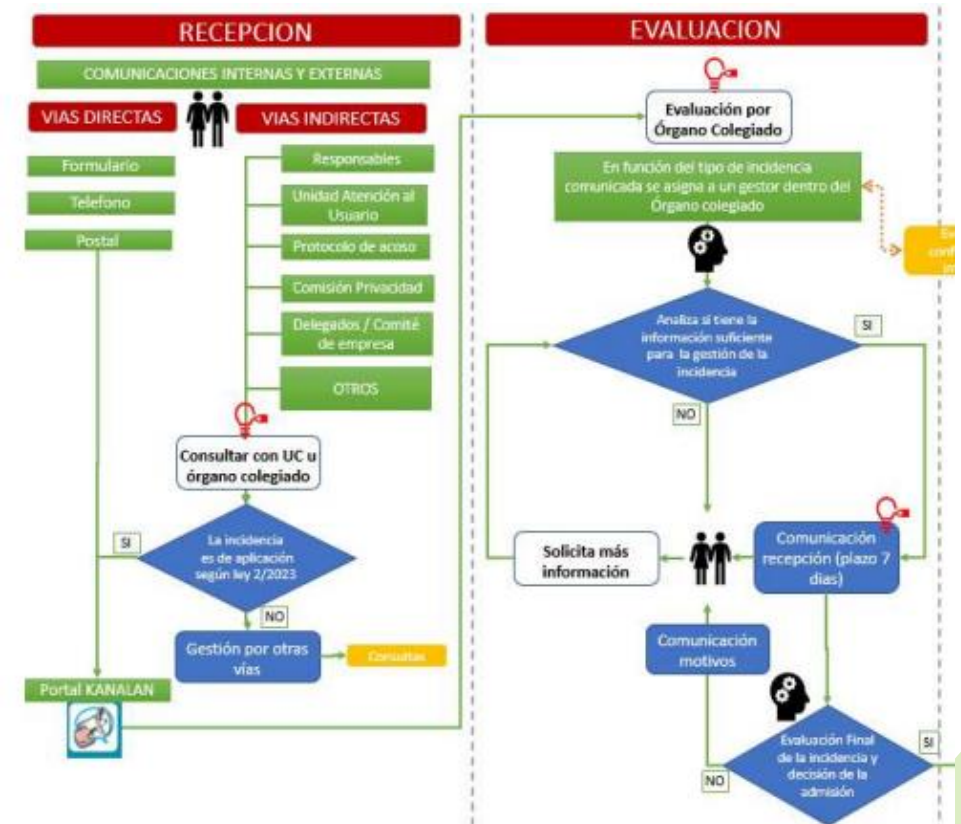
RECEPCION

COMUNICACIONES INTERNAS Y EXTERNAS

VIAS DIRECTAS

VIAS INDIRECTAS

Formulario

Telefono

Postal

Responsables

Unidad Atención al Usuario

Protocolo de acoso

Comisión Privacidad

Delegados / Comité de empresa

OTROS

Consultar con UC u órgano colegiado

SI

La incidencia es de aplicación según ley 2/2023

NO

Gestión por otras vías

Consultas

Portal KANALAN

EVALUACION

Evaluación por Órgano Colegiado

En función del tipo de incidencia comunicada se asigna a un gestor dentro del Órgano colegiado

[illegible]

Analiza si tiene la información suficiente para la gestión de la incidencia

SI

NO

Solicita más información

Comunicación recepción (plazo 7 dias)

Comunicación motivos

Evaluación Final de la incidencia y decisión de la admisión

SI

NO